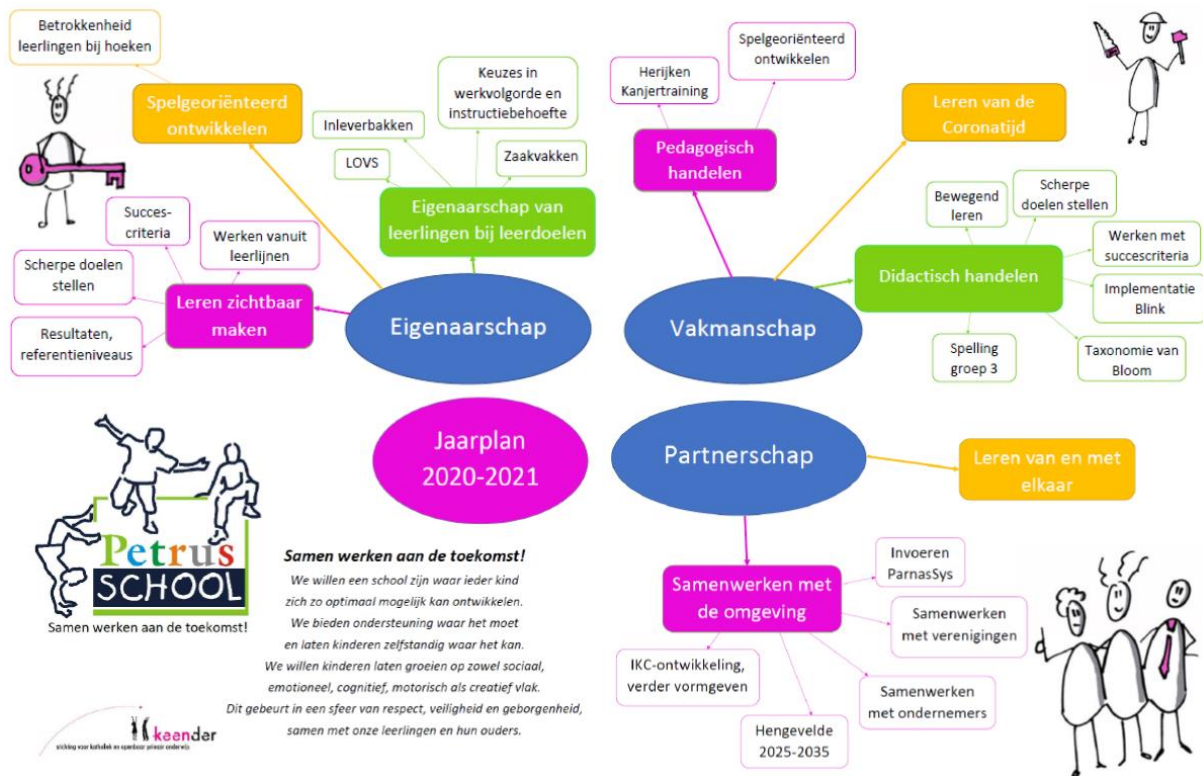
Betrokkenheid leerlingen bij hoeken

Spelgeoriënteerd ontwikkelen

Inleverbakken

Keuzes in werkvolgorde en instructiebehoefte

LOVS

Zaakvakken

Eigenaarschap van leerlingen bij leerdoelen

Succes-criteria

Werken vanuit leerlijnen

Scherpe doelen stellen

Leren zichtbaar maken

Resultaten, referentieniveaus

Eigenaarschap

Herijken Kanjertraining

Spelgeoriënteerd ontwikkelen

Pedagogisch handelen

Leren van de Coronatijd

Bewegend leren

Scherpe doelen stellen

Werken met succescriteria

Didactisch handelen

Implementatie Blink

Vakmanschap

Spelling groep 3

Taxonomie van Bloom

Jaarplan 2020-2021

Partnerschap

Leren van en met elkaar

Petrus SCHOOL

Samen werken aan de toekomst!

Samen werken aan de toekomst!
We willen een school zijn waar ieder kind zich zo optimaal mogelijk kan ontwikkelen. We bieden ondersteuning waar het moet en laten kinderen zelfstandig waar het kan. We willen kinderen laten groeien op zowel sociaal, emotioneel, cognitief, motorisch als creatief vlak. Dit gebeurt in een sfeer van respect, veiligheid en geborgenheid, samen met onze leerlingen en hun ouders.

kaandar
stichting voor katholiek en openbaar primair onderwijs

Samenwerken met de omgeving

Invoeren ParnasSys

Samenwerken met verenigingen

IKC-ontwikkeling, verder vormgeven

Samenwerken met ondernemers

Hengevelde 2025-2035